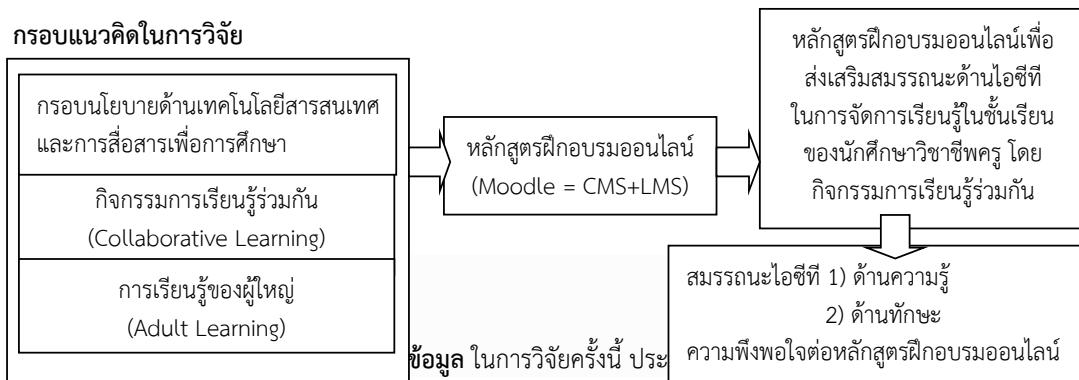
**กรอบแนวคิดในการวิจัย**

กรอบนโยบายด้านเทคโนโลยีสารสนเทศและการสื่อสารเพื่อการศึกษา

กิจกรรมการเรียนรู้ร่วมกัน (Collaborative Learning)

การเรียนรู้ของผู้ใหญ่ (Adult Learning)

หลักสูตรฝึกอบรมออนไลน์ (Moodle = CMS+LMS)

หลักสูตรฝึกอบรมออนไลน์เพื่อส่งเสริมสมรรถนะด้านไอซีทีในการจัดการเรียนรู้ในชั้นเรียนของนักศึกษาวิชาชีพครู โดยกิจกรรมการเรียนรู้ร่วมกัน

สมรรถนะไอซีที 1) ด้านความรู้
2) ด้านทักษะ
ความพึงพอใจต่อหลักสูตรฝึกอบรมออนไลน์

**ข้อมูล** ในการวิจัยครั้งนี้ ประ